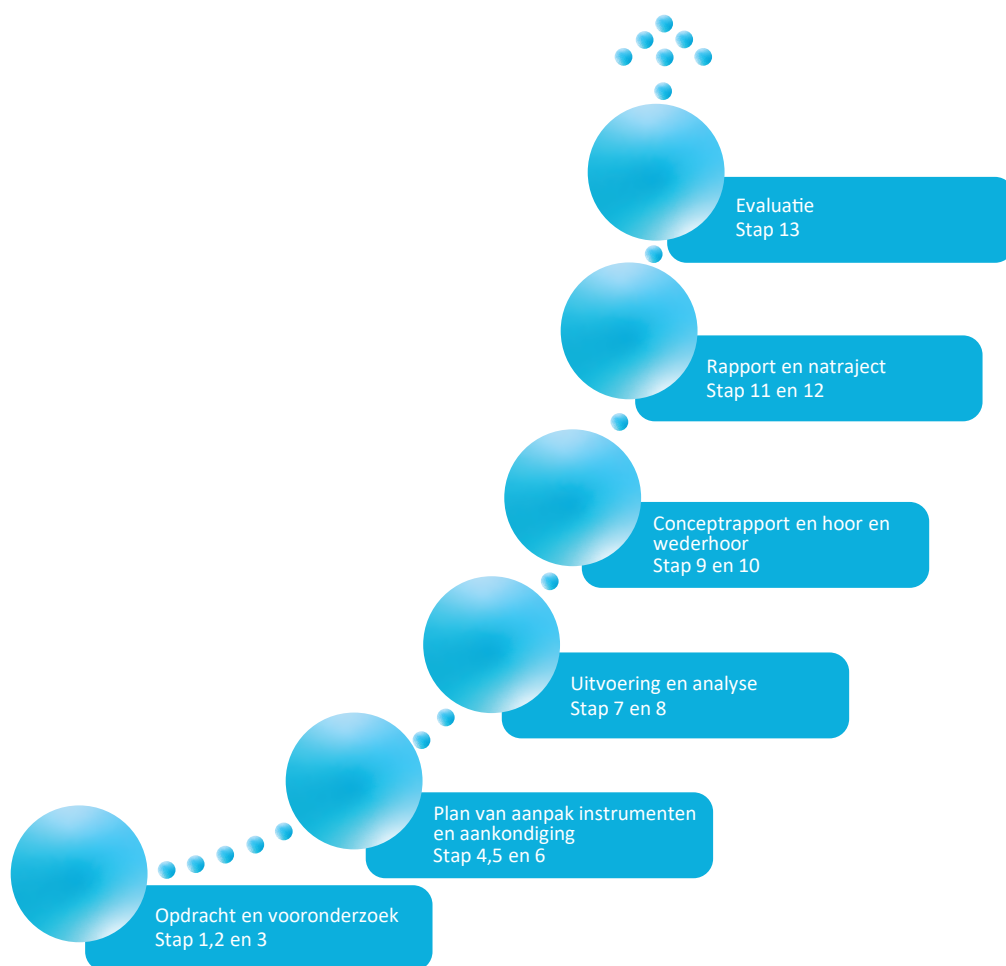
Evaluatie
Stap 13

Rapport en natraject
Stap 11 en 12

Conceptrapport en hoor en wederhoor
Stap 9 en 10

Uitvoering en analyse
Stap 7 en 8

Plan van aanpak instrumenten en aankondiging
Stap 4,5 en 6

Opdracht en vooronderzoek
Stap 1,2 en 3